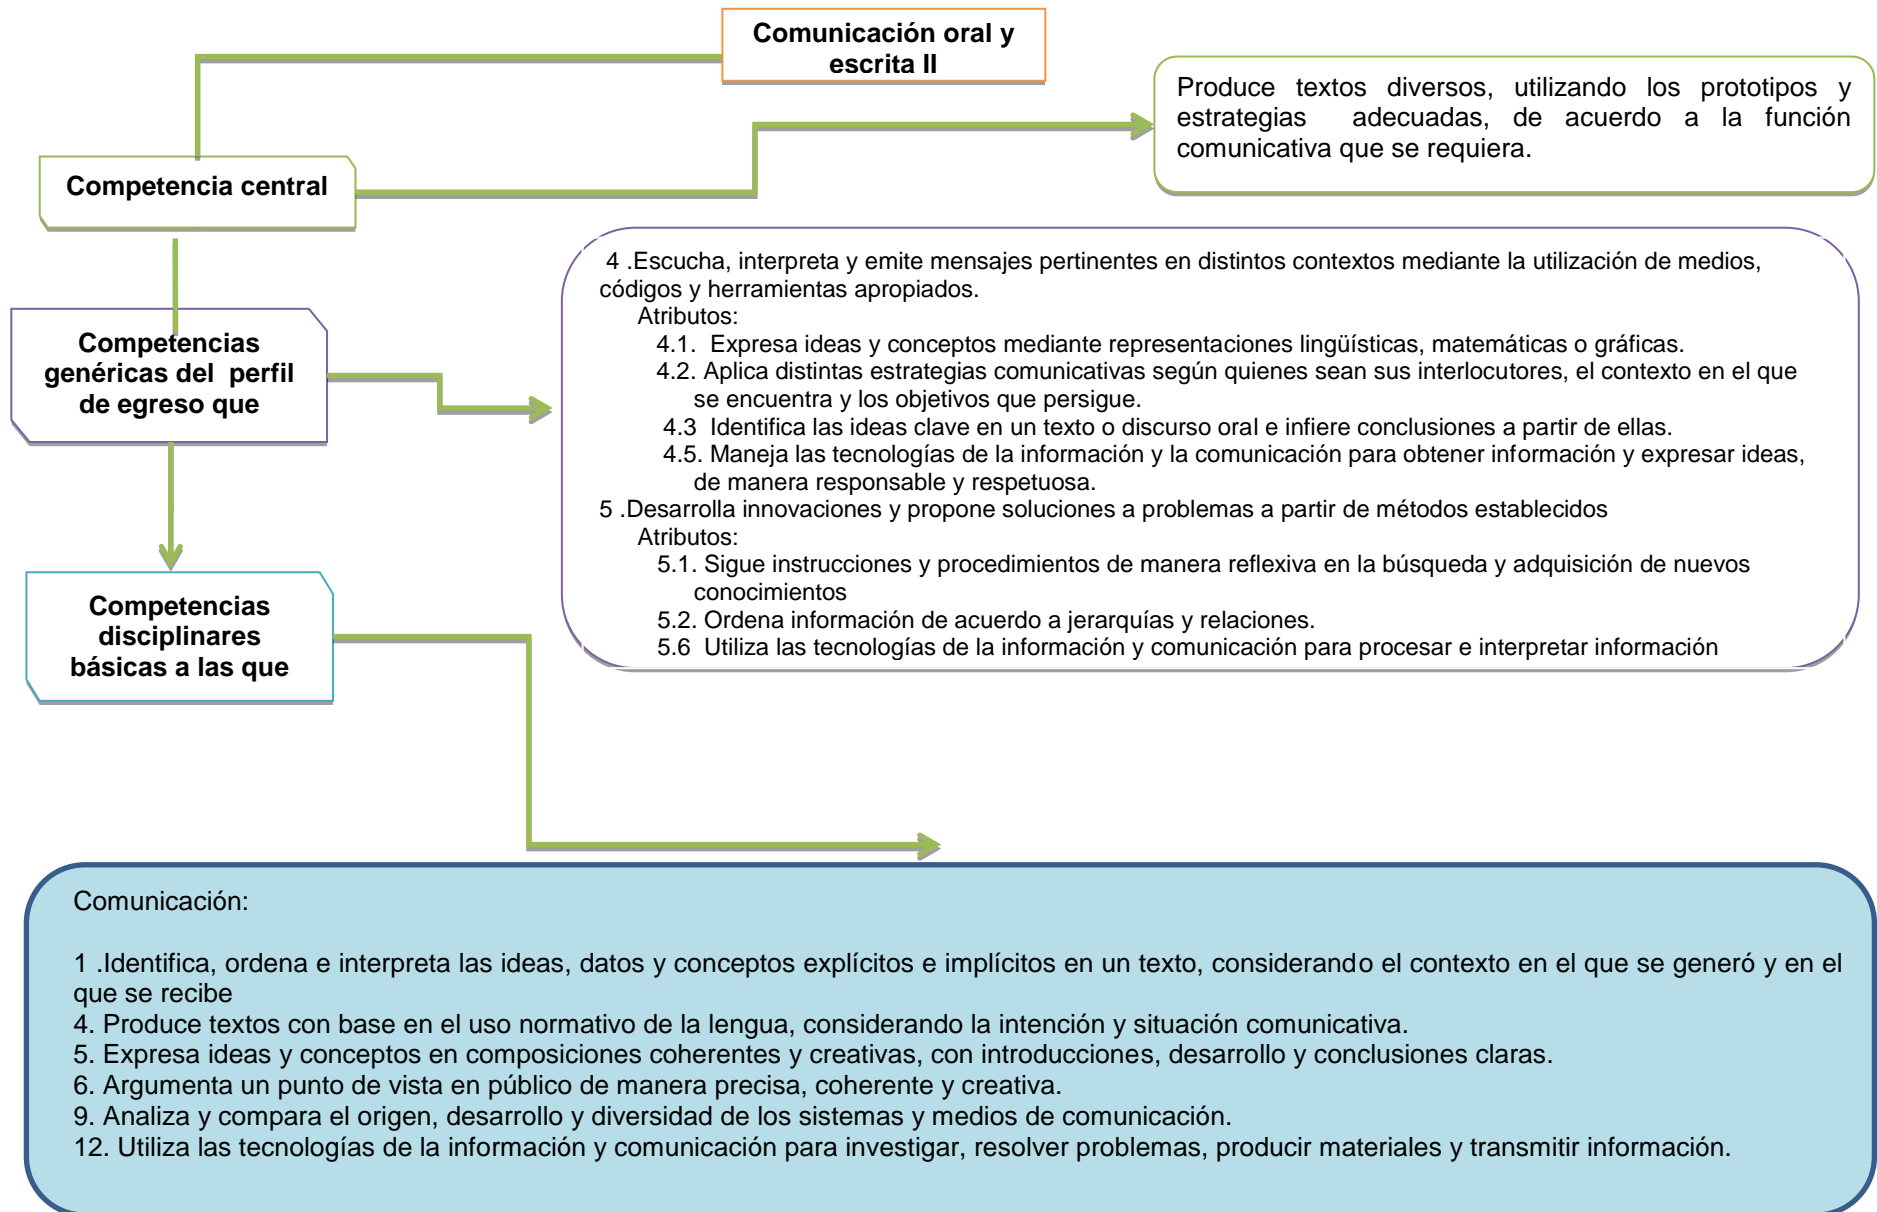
Comunicación oral y escrita II

Competencia central

Produce textos diversos, utilizando los prototipos y estrategias adecuadas, de acuerdo a la función comunicativa que se requiera.

Competencias genéricas del perfil de egreso que

4 .Escucha, interpreta y emite mensajes pertinentes en distintos contextos mediante la utilización de medios, códigos y herramientas apropiados.
Atributos:
4.1. Expresa ideas y conceptos mediante representaciones lingüísticas, matemáticas o gráficas.
4.2. Aplica distintas estrategias comunicativas según quienes sean sus interlocutores, el contexto en el que se encuentra y los objetivos que persigue.
4.3 Identifica las ideas clave en un texto o discurso oral e infiere conclusiones a partir de ellas.
4.5. Maneja las tecnologías de la información y la comunicación para obtener información y expresar ideas, de manera responsable y respetuosa.
5 .Desarrolla innovaciones y propone soluciones a problemas a partir de métodos establecidos
Atributos:
5.1. Sigue instrucciones y procedimientos de manera reflexiva en la búsqueda y adquisición de nuevos conocimientos
5.2. Ordena información de acuerdo a jerarquías y relaciones.
5.6 Utiliza las tecnologías de la información y comunicación para procesar e interpretar información

Competencias disciplinares básicas a las que

Comunicación:

1 .Identifica, ordena e interpreta las ideas, datos y conceptos explícitos e implícitos en un texto, considerando el contexto en el que se generó y en el que se recibe
4. Produce textos con base en el uso normativo de la lengua, considerando la intención y situación comunicativa.
5. Expresa ideas y conceptos en composiciones coherentes y creativas, con introducciones, desarrollo y conclusiones claras.
6. Argumenta un punto de vista en público de manera precisa, coherente y creativa.
9. Analiza y compara el origen, desarrollo y diversidad de los sistemas y medios de comunicación.
12. Utiliza las tecnologías de la información y comunicación para investigar, resolver problemas, producir materiales y transmitir información.